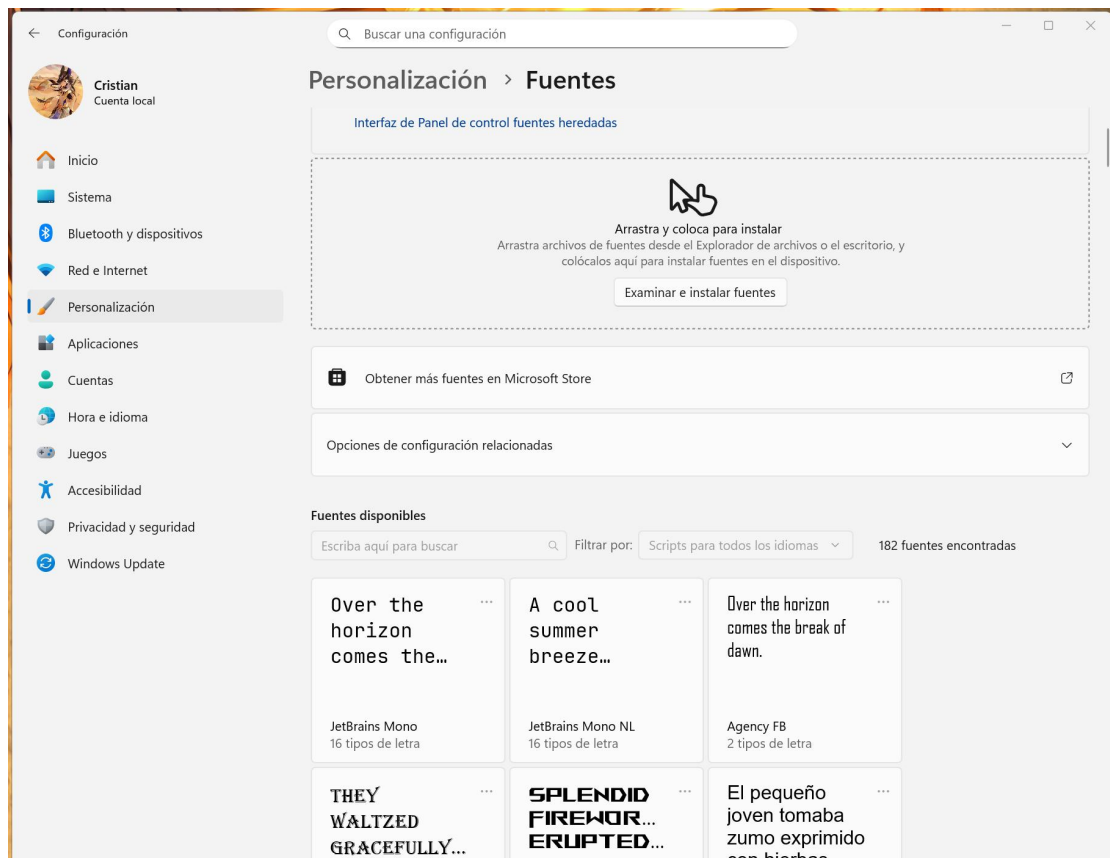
Configuración

Buscar una configuración

Cristian
Cuenta local

Inicio
Sistema
Bluetooth y dispositivos
Red e Internet
Personalización
Aplicaciones
Cuentas
Hora e idioma
Juegos
Accesibilidad
Privacidad y seguridad
Windows Update

Personalización > Fuentes

Interfaz de Panel de control fuentes heredadas

Arrastra y coloca para instalar
Arrastra archivos de fuentes desde el Explorador de archivos o el escritorio, y colócalos aquí para instalar fuentes en el dispositivo.

Examinar e instalar fuentes

Obtener más fuentes en Microsoft Store

Opciones de configuración relacionadas

Fuentes disponibles

Escriba aquí para buscar

Filtrar por: Scripts para todos los idiomas

182 fuentes encontradas

Over the horizon comes the…
JetBrains Mono
16 tipos de letra

A cool summer breeze…
JetBrains Mono NL
16 tipos de letra

Over the horizon comes the break of dawn.
Agency FB
2 tipos de letra

THEY WALTZED GRACEFULLY…

SPLENDID FIREWOR… ERUPTED…

El pequeño joven tomaba zumo exprimido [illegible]